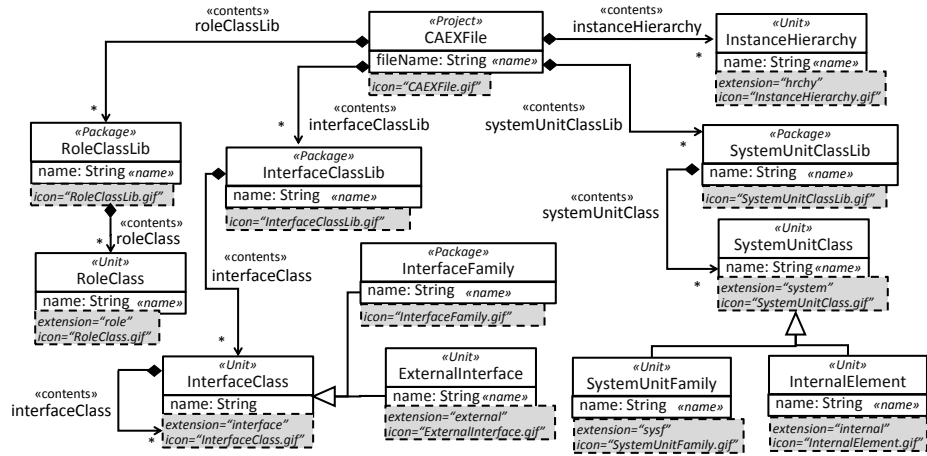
«contents»
roleClassLib

«Project»
CAEXFile
fileName: String «name»
icon="CAEXFile.gif"

«contents»
instanceHierarchy

«Unit»
InstanceHierarchy
name: String «name»
extension="hrchy"
icon="InstanceHierarchy.gif"

*

*

«Package»
RoleClassLib
name: String «name»
icon="RoleClassLib.gif"

«contents»
roleClass

*

«Unit»
RoleClass
name: String «name»
extension="role"
icon="RoleClass.gif"

«contents»
interfaceClassLib

*

«Package»
InterfaceClassLib
name: String «name»
icon="InterfaceClassLib.gif"

«contents»
interfaceClass

«contents»
systemUnitClassLib

*

«Package»
SystemUnitClassLib
name: String «name»
icon="SystemUnitClassLib.gif"

«contents»
systemUnitClass

«Unit»
SystemUnitClass
name: String «name»
extension="system"
icon="SystemUnitClass.gif"

*

«Package»
InterfaceFamily
name: String «name»
icon="InterfaceFamily.gif"

*

«contents»
interfaceClass

«Unit»
InterfaceClass
name: String
extension="interface"
icon="InterfaceClass.gif"

*

«Unit»
ExternalInterface
name: String «name»
extension="external"
icon="ExternalInterface.gif"

«Unit»
SystemUnitFamily
name: String «name»
extension="sysf"
icon="SystemUnitFamily.gif"

«Unit»
InternalElement
name: String «name»
extension="internal"
icon="InternalElement.gif"